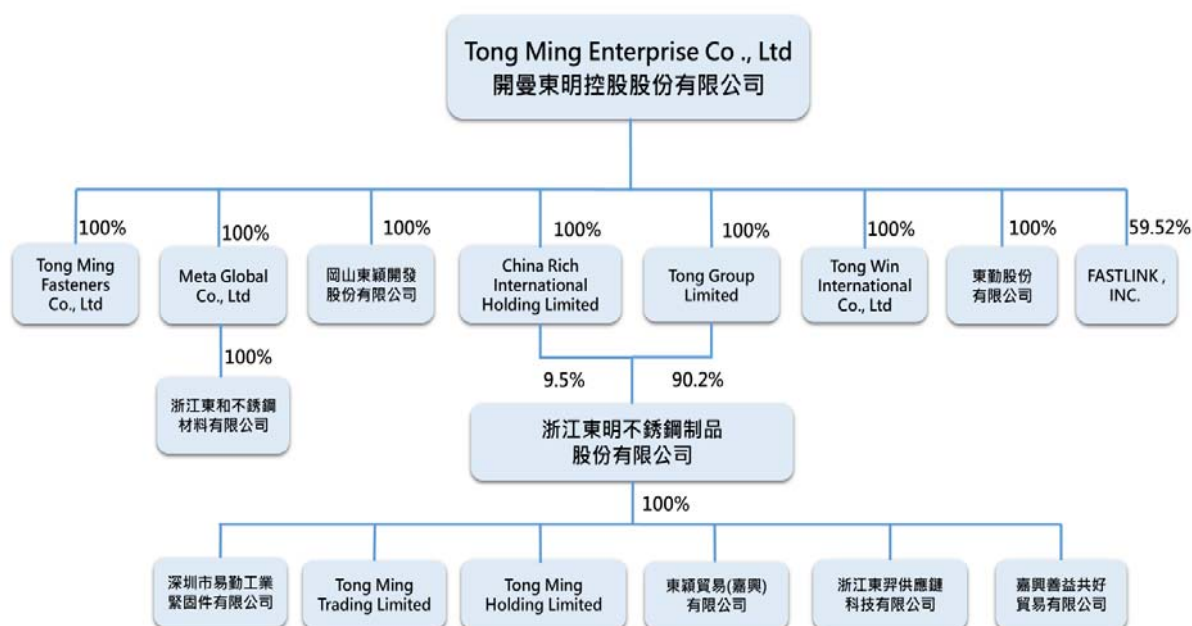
Tong Ming Enterprise Co ., Ltd
開曼東明控股股份有限公司

100%
Tong Ming Fasteners Co., Ltd

100%
Meta Global Co., Ltd

100%
浙江東和不銹鋼材料有限公司

100%
岡山東穎開發股份有限公司

100%
China Rich International Holding Limited

100%
Tong Group Limited

9.5%
90.2%

浙江東明不銹鋼制品股份有限公司

100%
Tong Win International Co., Ltd

100%
東勤股份有限公司

59.52%
FASTLINK , INC.

100%

深圳市易勤工業緊固件有限公司

Tong Ming Trading Limited

Tong Ming Holding Limited

東穎貿易(嘉興)有限公司

浙江東羿供應鏈科技有限公司

嘉興善益共好貿易有限公司